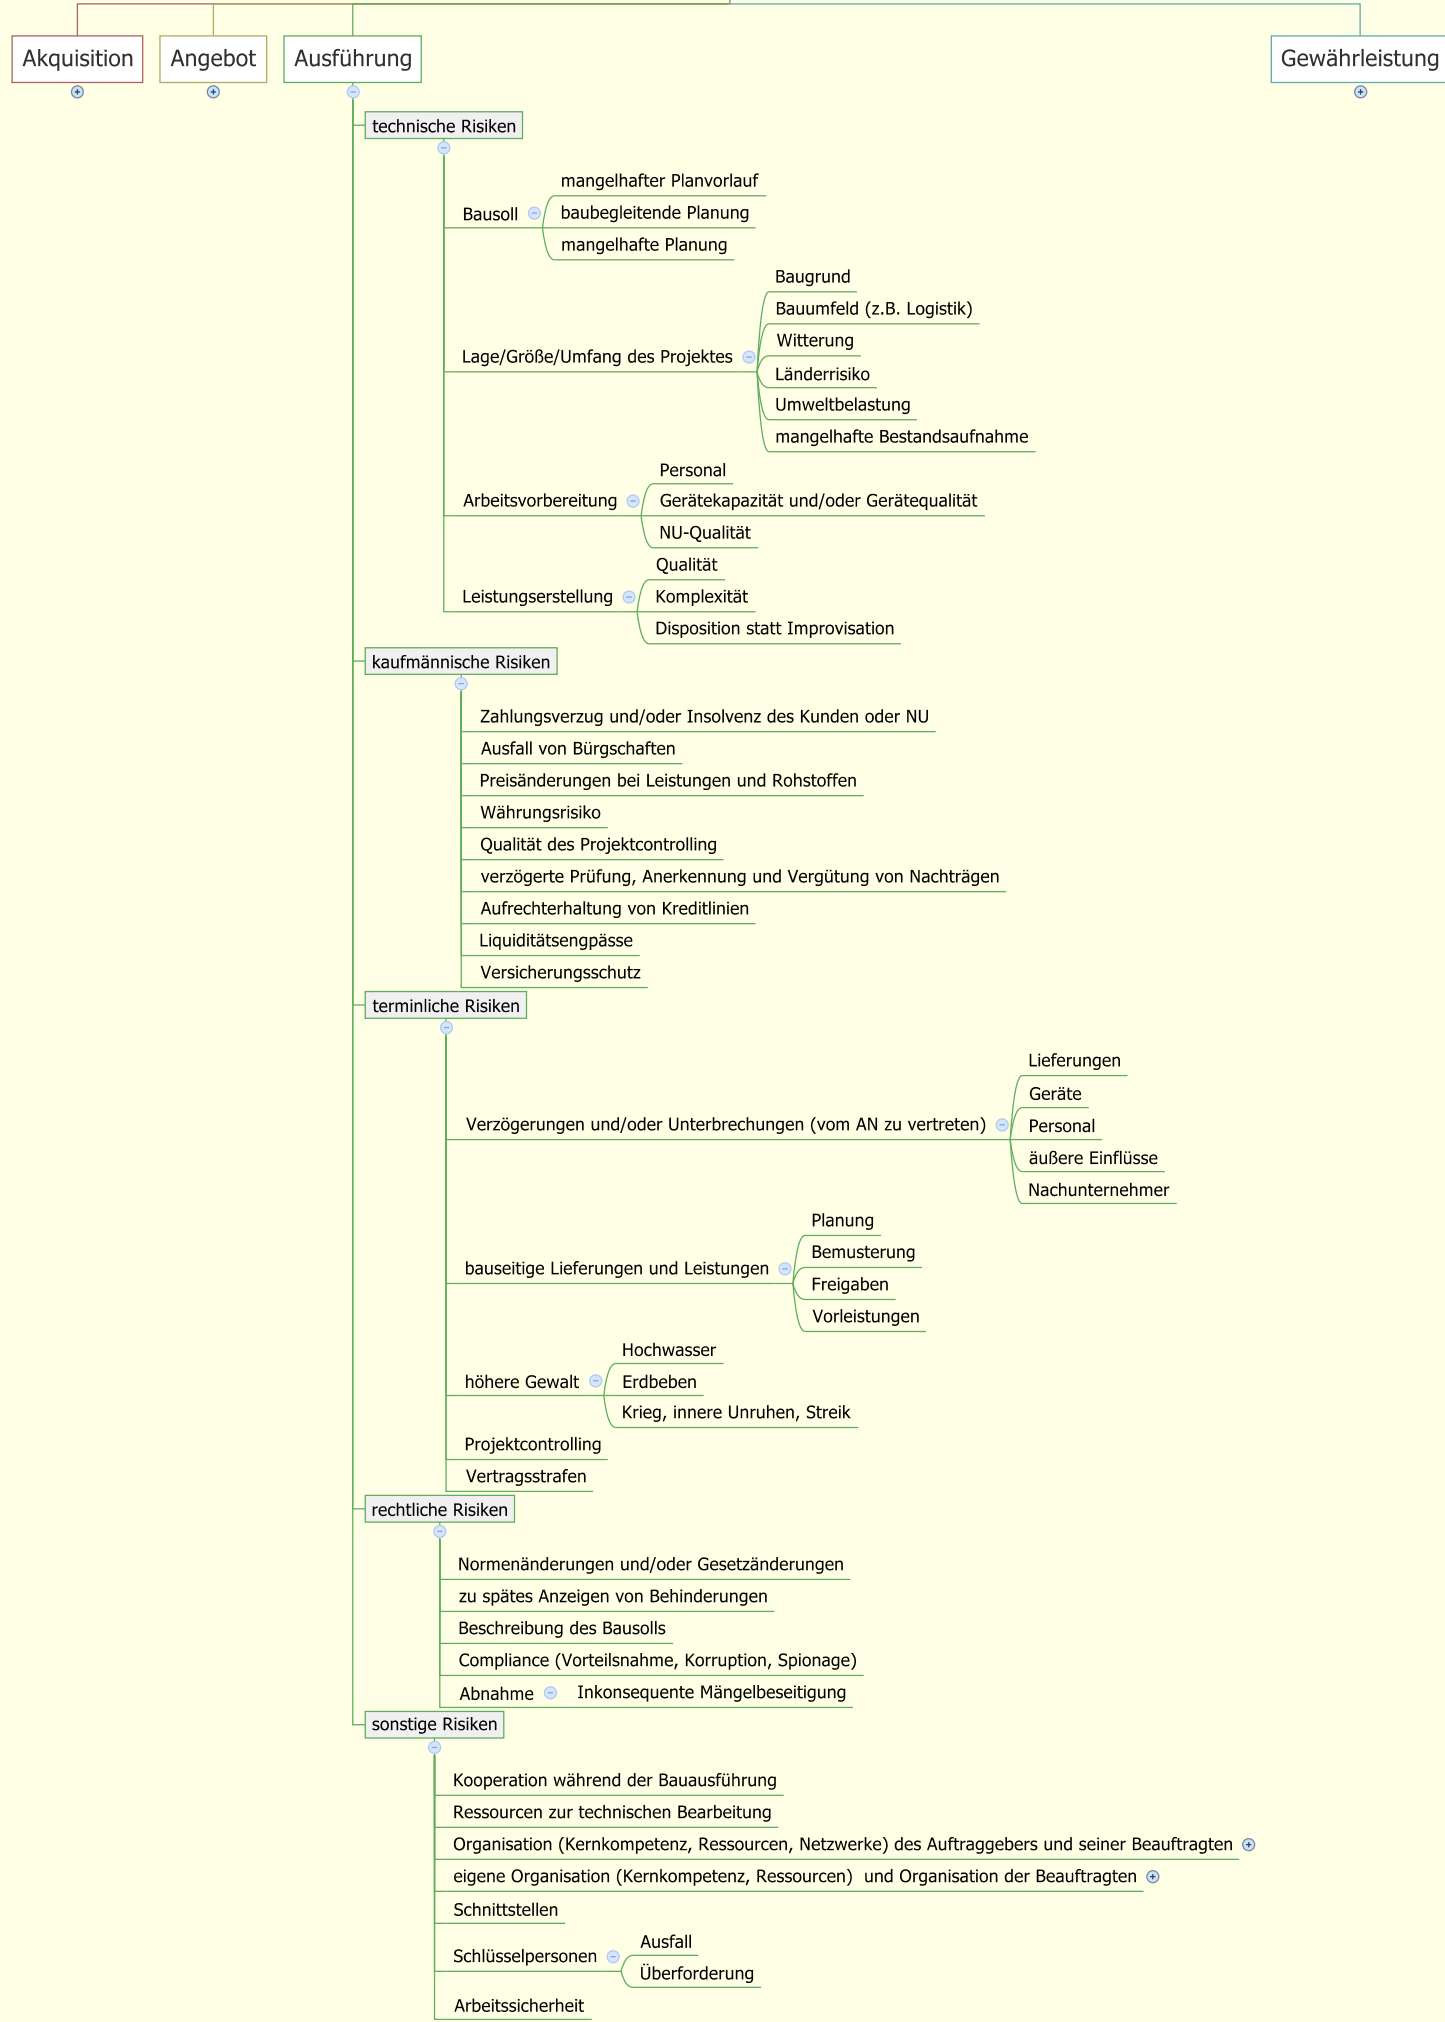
Akquisition

Angebot

Ausführung

Gewährleistung

technische Risiken

Bausoll

mangelhafter Planvorlauf

baubegleitende Planung

mangelhafte Planung

Lage/Größe/Umfang des Projektes

Baugrund

Bauumfeld (z.B. Logistik)

Witterung

Länderrisiko

Umweltbelastung

mangelhafte Bestandsaufnahme

Arbeitsvorbereitung

Personal

Gerätekapazität und/oder Gerätequalität

NU-Qualität

Leistungserstellung

Qualität

Komplexität

Disposition statt Improvisation

kaufmännische Risiken

Zahlungsverzug und/oder Insolvenz des Kunden oder NU

Ausfall von Bürgschaften

Preisänderungen bei Leistungen und Rohstoffen

Währungsrisiko

Qualität des Projektcontrolling

verzögerte Prüfung, Anerkennung und Vergütung von Nachträgen

Aufrechterhaltung von Kreditlinien

Liquiditätsengpässe

Versicherungsschutz

terminliche Risiken

Verzögerungen und/oder Unterbrechungen (vom AN zu vertreten)

Lieferungen

Geräte

Personal

äußere Einflüsse

Nachunternehmer

bauseitige Lieferungen und Leistungen

Planung

Bemusterung

Freigaben

Vorleistungen

höhere Gewalt

Hochwasser

Erdbeben

Krieg, innere Unruhen, Streik

Projektcontrolling

Vertragsstrafen

rechtliche Risiken

Normenänderungen und/oder Gesetzänderungen

zu spätes Anzeigen von Behinderungen

Beschreibung des Bausolls

Compliance (Vorteilsnahme, Korruption, Spionage)

Abnahme

Inkonsequente Mängelbeseitigung

sonstige Risiken

Kooperation während der Bauausführung

Ressourcen zur technischen Bearbeitung

Organisation (Kernkompetenz, Ressourcen, Netzwerke) des Auftraggebers und seiner Beauftragten

eigene Organisation (Kernkompetenz, Ressourcen) und Organisation der Beauftragten

Schnittstellen

Schlüsselpersonen

Ausfall

Überforderung

Arbeitssicherheit